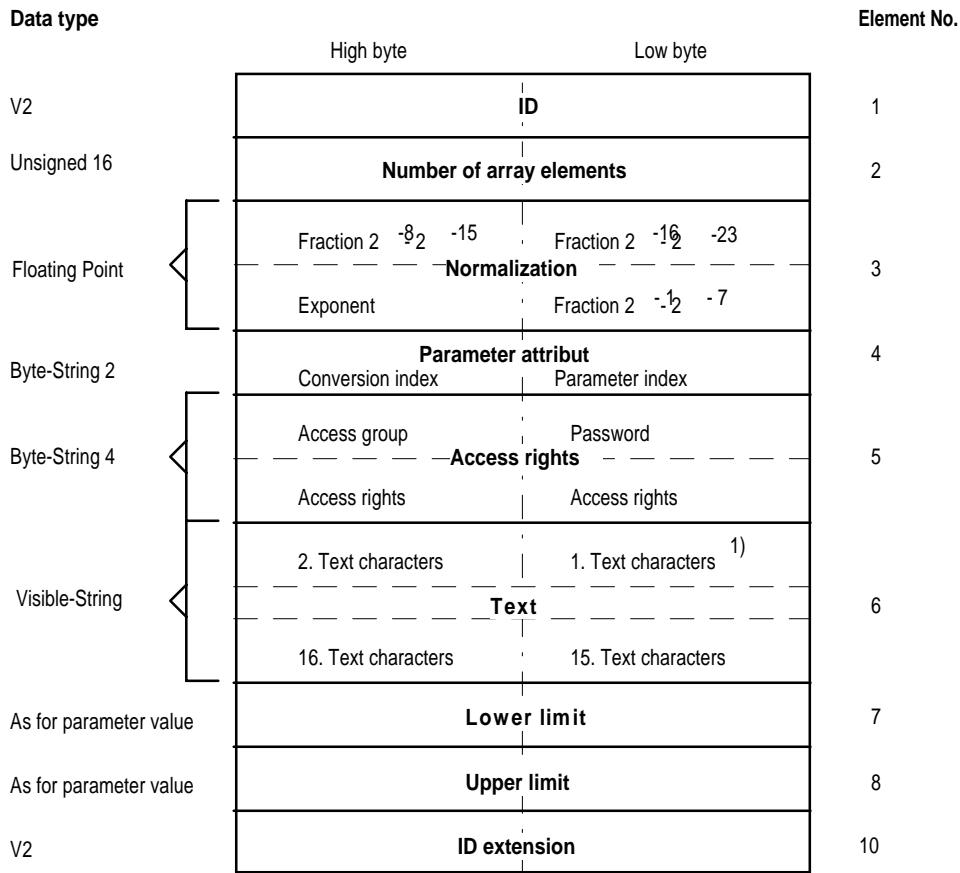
Data type

Element No.

High byte

Low byte

| Data type | High byte | Low byte | Element No. |
|---|---|---|---|
| V2 | ID | | 1 |
| Unsigned 16 | Number of array elements | | 2 |
| Floating Point | Fraction $2^{-8}$ $2^{-15}$ | Fraction $2^{-16}$ $2^{-23}$ | 3 |
| | Normalization | | |
| | Exponent | Fraction $2^{-1}$ $2^{-7}$ | |
| Byte-String 2 | Parameter attribut | | 4 |
| | Conversion index | Parameter index | |
| Byte-String 4 | Access group | Password | 5 |
| | Access rights | | |
| | Access rights | Access rights | |
| Visible-String | 2. Text characters | 1. Text characters 1) | 6 |
| | Text | | |
| | 16. Text characters | 15. Text characters | |
| As for parameter value | Lower limit | | 7 |
| As for parameter value | Upper limit | | 8 |
| V2 | ID extension | | 10 |